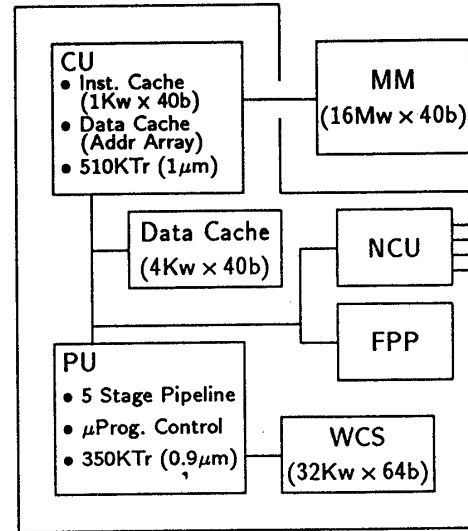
CU
• Inst. Cache (1Kw × 40b)
• Data Cache (Addr Array)
• 510KTr (1$\mu$m)

MM
(16Mw × 40b)

Data Cache
(4Kw × 40b)

NCU

FPP

PU
• 5 Stage Pipeline
• $\mu$Prog. Control
• 350KTr (0.9$\mu$m)

WCS
(32Kw × 64b)